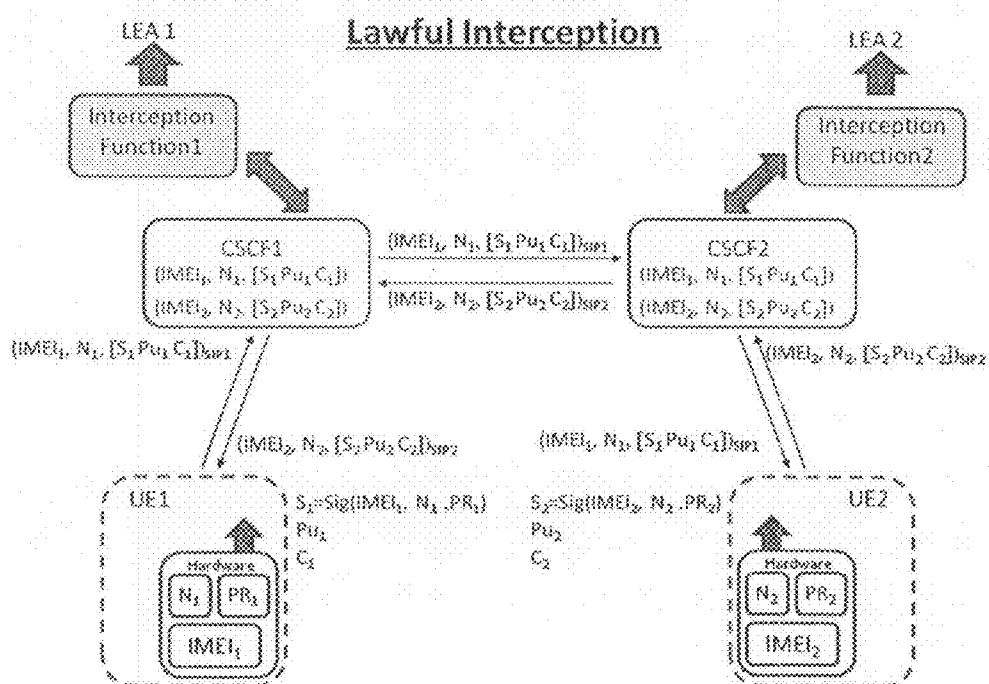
Lawful Interception

LEA 1

Interception Function1

LEA 2

Interception Function2

CSCF1
$\{IMEI_1, N_1, [S_1 Pu_1 C_1]\}$
$\{IMEI_2, N_2, [S_2 Pu_2 C_2]\}$

$\{IMEI_1, N_1, [S_1 Pu_1 C_1]\}_{SIP1}$

$\{IMEI_2, N_2, [S_2 Pu_2 C_2]\}_{SIP2}$

CSCF2
$\{IMEI_1, N_1, [S_1 Pu_1 C_1]\}$
$\{IMEI_2, N_2, [S_2 Pu_2 C_2]\}$

$\{IMEI_1, N_1, [S_1 Pu_1 C_1]\}_{SIP1}$

$\{IMEI_2, N_2, [S_2 Pu_2 C_2]\}_{SIP2}$

$\{IMEI_2, N_2, [S_2 Pu_2 C_2]\}_{SIP2}$

$\{IMEI_1, N_1, [S_1 Pu_1 C_1]\}_{SIP1}$

UE1

$S_1$=Sig$(IMEI_1, N_1, PR_1)$
$Pu_1$
$C_1$

Hardware
$N_1$ $PR_1$
$IMEI_1$

$S_2$=Sig$(IMEI_2, N_2, PR_2)$
$Pu_2$
$C_2$

UE2

Hardware
$N_2$ $PR_2$
$IMEI_2$